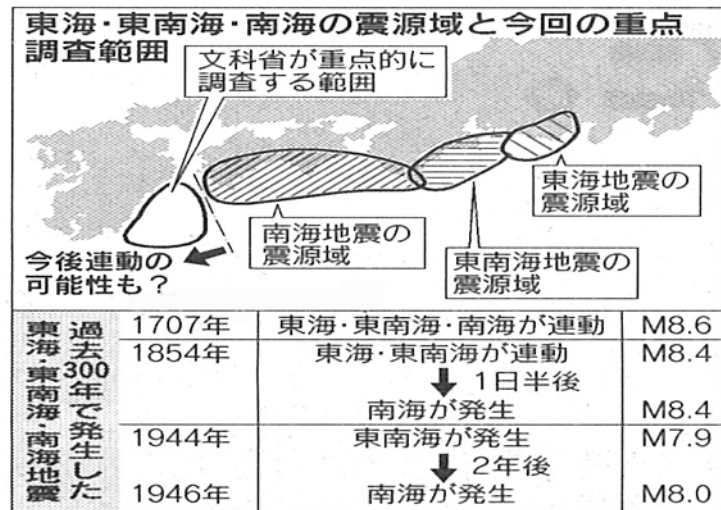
東海・東南海・南海の震源域と今回の重点調査範囲

文科省が重点的に調査する範囲

東海地震の震源域

南海地震の震源域

東南海地震の震源域

今後連動の可能性も？

| 過去300年で発生した東海・東南海・南海地震 | | | |
|---|---|---|---|
| | 1707年 | 東海・東南海・南海が連動 | M8.6 |
| | 1854年 | 東海・東南海が連動 | M8.4 |
| | | 1日半後 | |
| | | 南海が発生 | M8.4 |
| | 1944年 | 東南海が発生 | M7.9 |
| | | 2年後 | |
| | 1946年 | 南海が発生 | M8.0 |